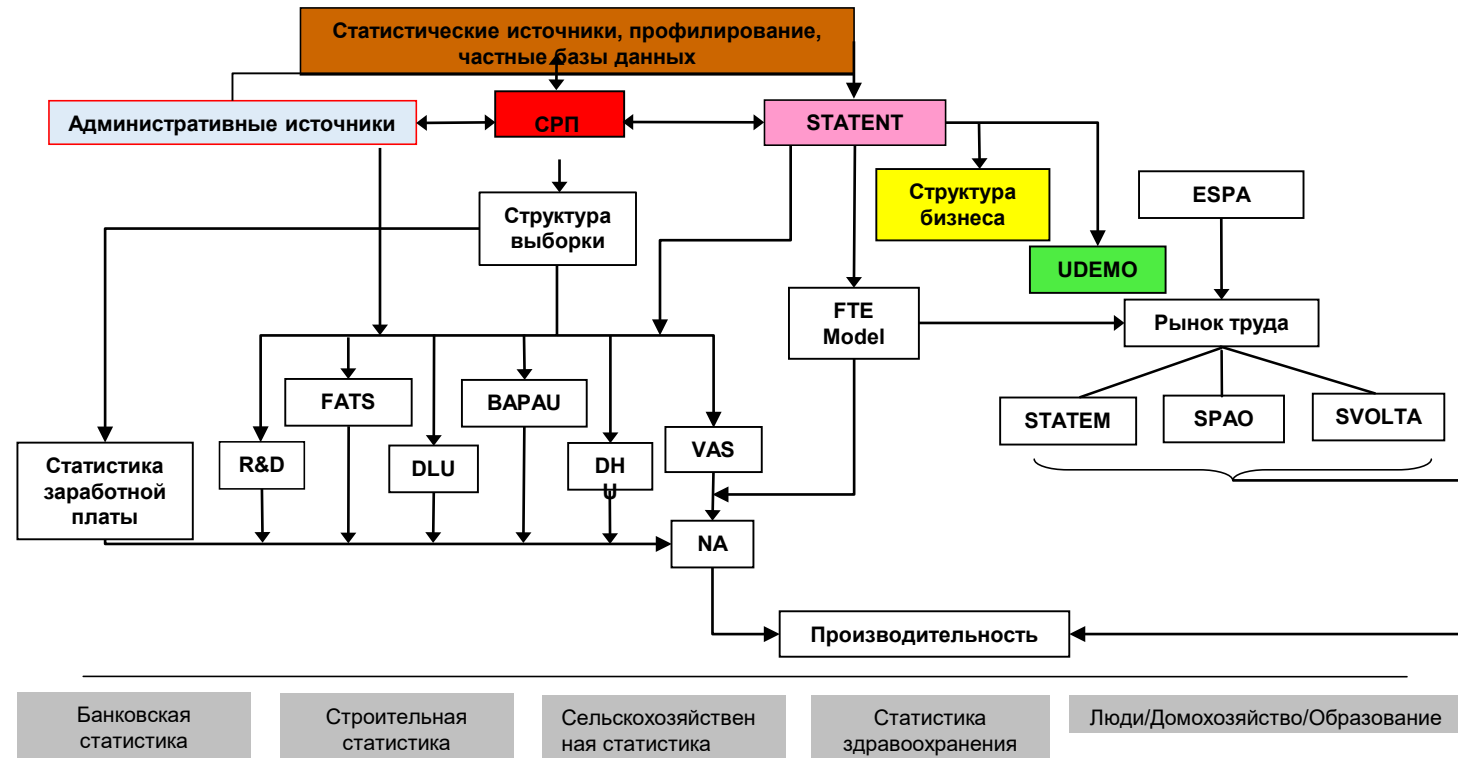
Статистические источники, профилирование, частные базы данных

Административные источники

СРП

STATENT

Структура бизнеса

UDEMO

ESPA

Структура выборки

FTE Model

Рынок труда

STATEM

SPAO

SVOLTA

FATS

BAPAU

Статистика заработной платы

R&D

DLU

DH U

VAS

NA

Производительность

Банковская статистика

Строительная статистика

Сельскохозяйственная статистика

Статистика здравоохранения

Люди/Домохозяйство/Образование